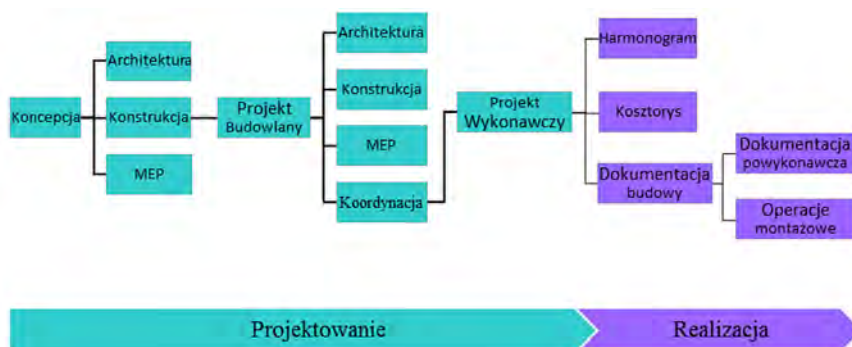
Koncepcja

Architektura

Konstrukcja

MEP

Projekt Budowlany

Architektura

Konstrukcja

MEP

Koordynacja

Projekt Wykonawczy

Harmonogram

Kosztorys

Dokumentacja budowy

Dokumentacja powykonawcza

Operacje montażowe

Projektowanie

Realizacja